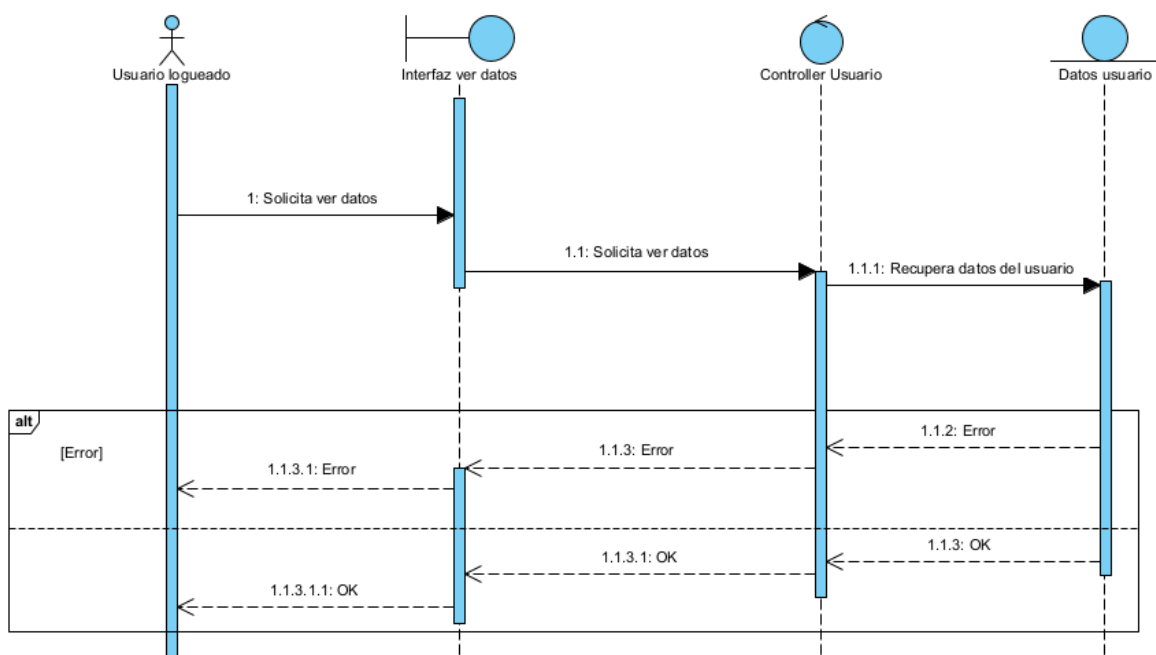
Usuario logueado

Interfaz ver datos

Controller Usuario

Datos usuario

1: Solicita ver datos

1.1: Solicita ver datos

1.1.1: Recupera datos del usuario

alt

[Error]

1.1.2: Error

1.1.3: Error

1.1.3.1: Error

1.1.3: OK

1.1.3.1: OK

1.1.3.1.1: OK